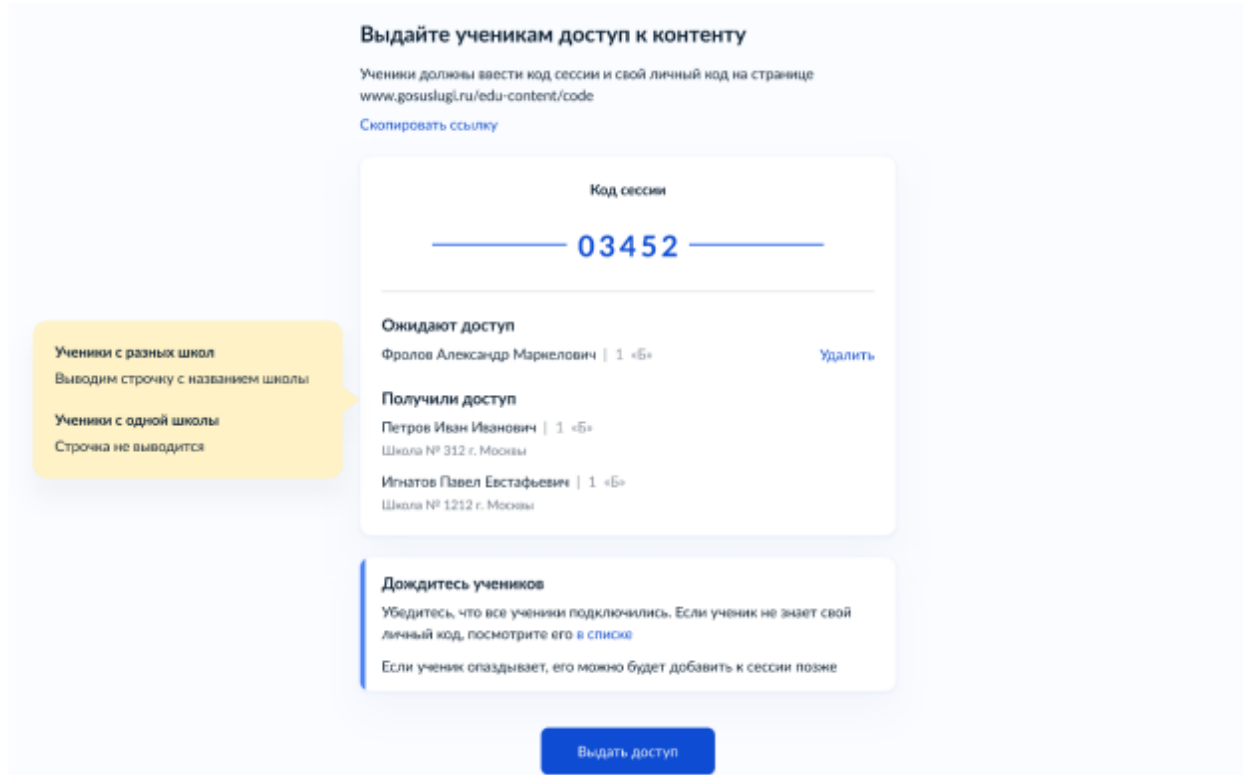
Выдайте ученикам доступ к контенту

Ученики должны ввести код сессии и свой личный код на странице www.gosuslugi.ru/edu-content/code

Скопировать ссылку

Код сессии

03452

Ожидают доступ

Фролов Александр Маркелович | 1 «Б»

Удалить

Получили доступ

Петров Иван Иванович | 1 «Б»
Школа № 312 г. Москвы

Игнатов Павел Евстафьевич | 1 «Б»
Школа № 1212 г. Москвы

Ученики с разных школ
Выводим строчку с названием школы

Ученики с одной школы
Строчка не выводится

Дождитесь учеников

Убедитесь, что все ученики подключились. Если ученик не знает свой личный код, посмотрите его в списке

Если ученик опаздывает, его можно будет добавить к сессии позже

Выдать доступ